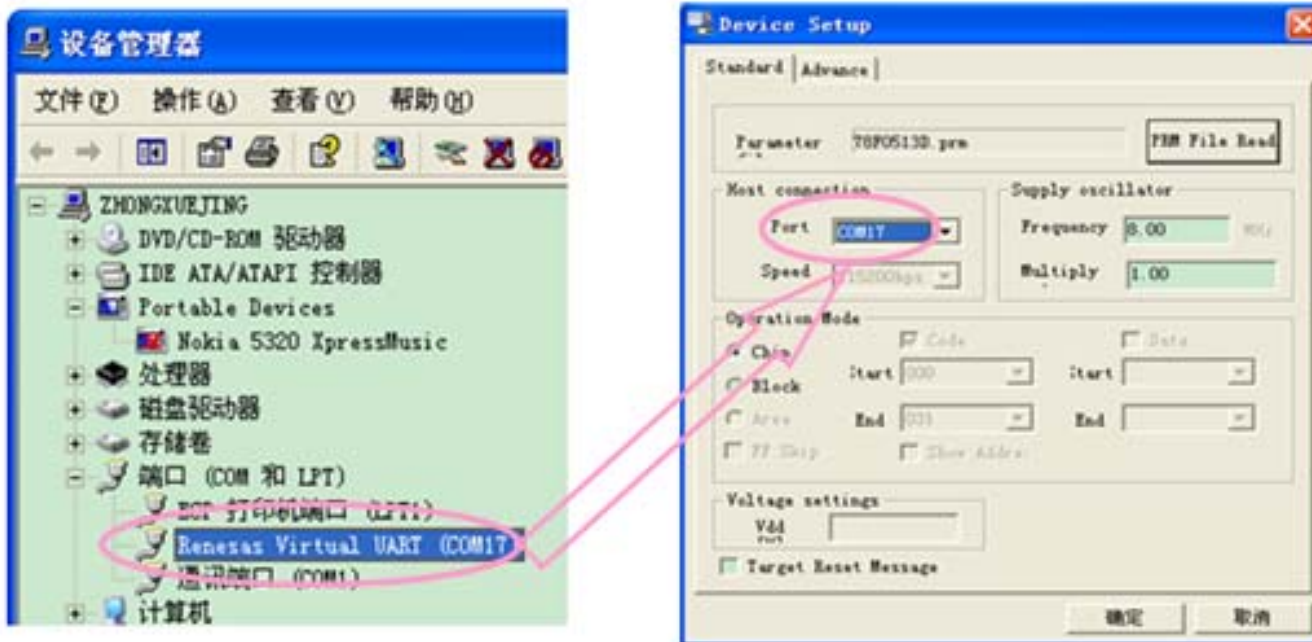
设备管理器

文件(F) 操作(A) 查看(V) 帮助(H)

ZHONGXUEJING
DVD/CD-ROM 驱动器
IDE ATA/ATAPI 控制器
Portable Devices
Nokia 5320 XpressMusic
处理器
磁盘驱动器
存储卷
端口 (COM 和 LPT)
ECP 打印机端口 (LPT1)
Renesas Virtual UART (COM17)
通讯端口 (COM1)
计算机

Device Setup

Standard | Advance

Parameter 78F0513D.prm
PRM File Read

Host connection
Port COM17
Speed 115200bps

Supply oscillator
Frequency 8.00 MHz
Multiply 1.00

Operation Mode
Chip
Block
Area
FF Skip
Code
Start 000
End 031
Show Address
Data
Start
End

Voltage settings
Vdd

Target Reset Message

确定 取消